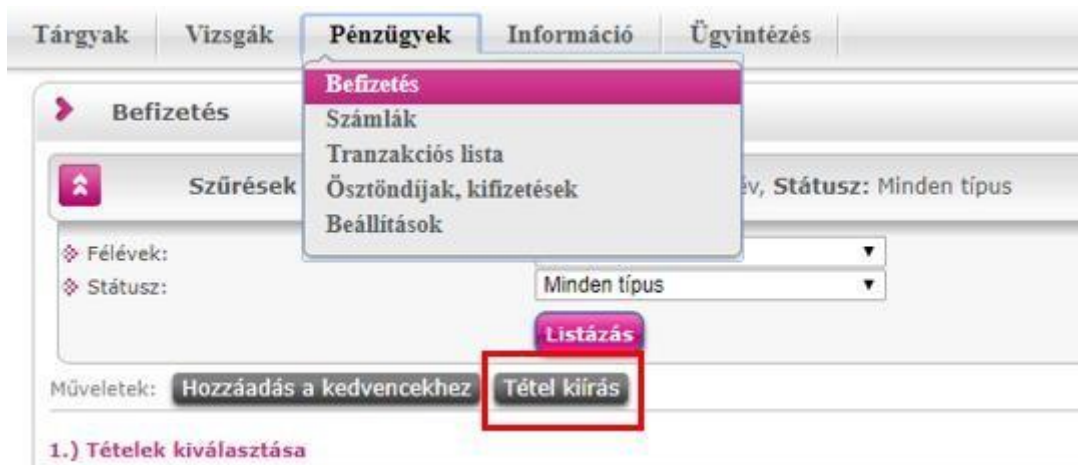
Tárgyak Vizsgák Pénzügyek Információ Ügyintézés

Befizetés
Számlák
Tranzakciós lista
Ösztöndíjak, kifizetések
Beállítások

Befizetés

Szűrések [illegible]év, Státusz: Minden típus

Félévek:
Státusz: Minden típus

Listázás

Műveletek: Hozzáadás a kedvencekhez Tétel kiírás

1.) Tételek kiválasztása